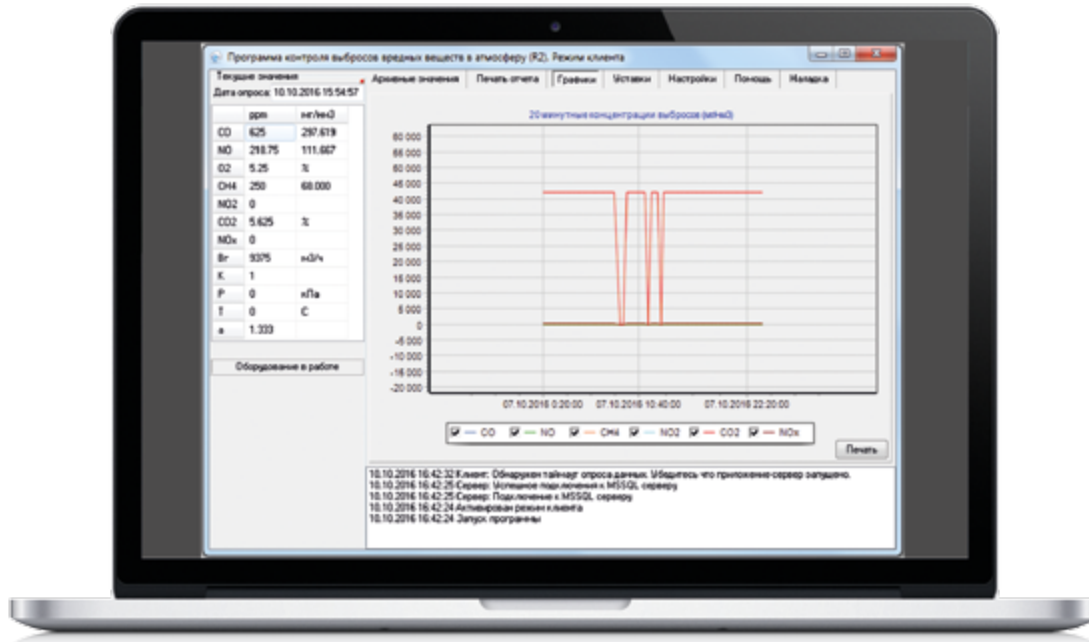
Программа контроля выбросов вредных веществ в атмосферу (R2). Режим клиента

Текущие значения
Дата опроса: 10.10.2016 15:54:57

| | ppm | мг/нм3 |
|---|---|---|
| CO | 625 | 297.619 |
| NO | 210.75 | 111.667 |
| O2 | 5.25 | % |
| CH4 | 250 | 68.000 |
| NO2 | 0 | |
| CO2 | 5.625 | % |
| NOx | 0 | |
| Вг | 9375 | м3/ч |
| K | 1 | |
| P | 0 | кПа |
| T | 0 | C |
| a | 1.333 | |

Оборудование в работе

Архивные значения | Печать отчета | Графики | Уставки | Настройки | Помощь | Наладка

20 минутные концентрации выбросов (мг/м3)

60 000
55 000
50 000
45 000
40 000
35 000
30 000
25 000
20 000
15 000
10 000
5 000
0
-5 000
-10 000
-15 000
-20 000

07.10.2016 0:20:00 07.10.2016 10:40:00 07.10.2016 22:20:00

CO NO CH4 NO2 CO2 NOx

Печать

10.10.2016 16:42:32 Клиент: Обнаружен таймаут опроса данных. Убедитесь что приложение сервер запущено.
10.10.2016 16:42:25 Сервер: Успешное подключение к MSSQL серверу
10.10.2016 16:42:25 Сервер: Подключение к MSSQL серверу
10.10.2016 16:42:24 Активирован режим клиента
10.10.2016 16:42:24 Запуск программы